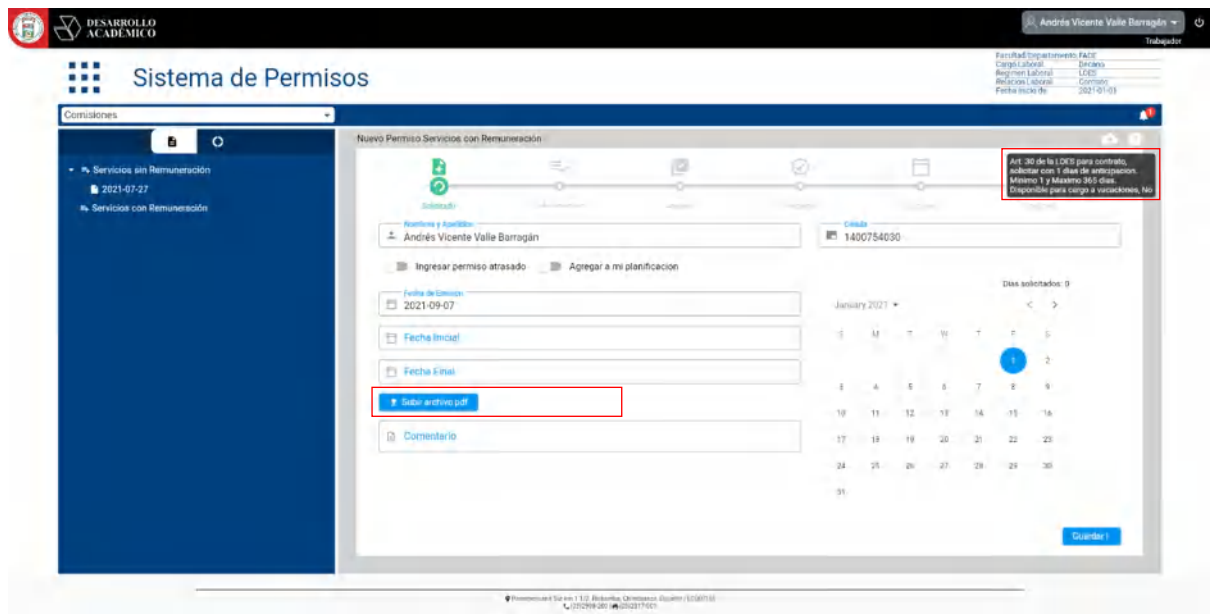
DESARROLLO ACADÉMICO

Andrés Vicente Valle Barragán
Trabajador

Sistema de Permisos

| Facultad/Departamento | FACE |
|---|---|
| Cargo Laboral | Decano |
| Regimen Laboral | LOES |
| Relacion Laboral | Contrato |
| Fecha inicio de | 2021-01-01 |

Comisiones

Servicios sin Remuneración
2021-07-27
Servicios con Remuneración

Nuevo Permiso Servicios con Remuneración

Art. 30 de la LOES para contrato, solicitar con 1 dias de anticipacion. Minimo 1 y Maximo 365 dias. Disponible para cargo a vacaciones, No

Solicitud

Nombres y Apellidos
Andrés Vicente Valle Barragán

Cédula
1400754030

Ingresar permiso atrasado
Agregar a mi planificacion

Dias solicitados: 0

Fecha de Emision
2021-09-07

January 2021

Fecha Inicial

Fecha Final

Subir archivo pdf

Comentario

| S | M | T | W | T | F | S |
|---|---|---|---|---|---|---|
| | | | | | 1 | 2 |
| 3 | 4 | 5 | 6 | 7 | 8 | 9 |
| 10 | 11 | 12 | 13 | 14 | 15 | 16 |
| 17 | 18 | 19 | 20 | 21 | 22 | 23 |
| 24 | 25 | 26 | 27 | 28 | 29 | 30 |
| 31 | | | | | | |

Guardar

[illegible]